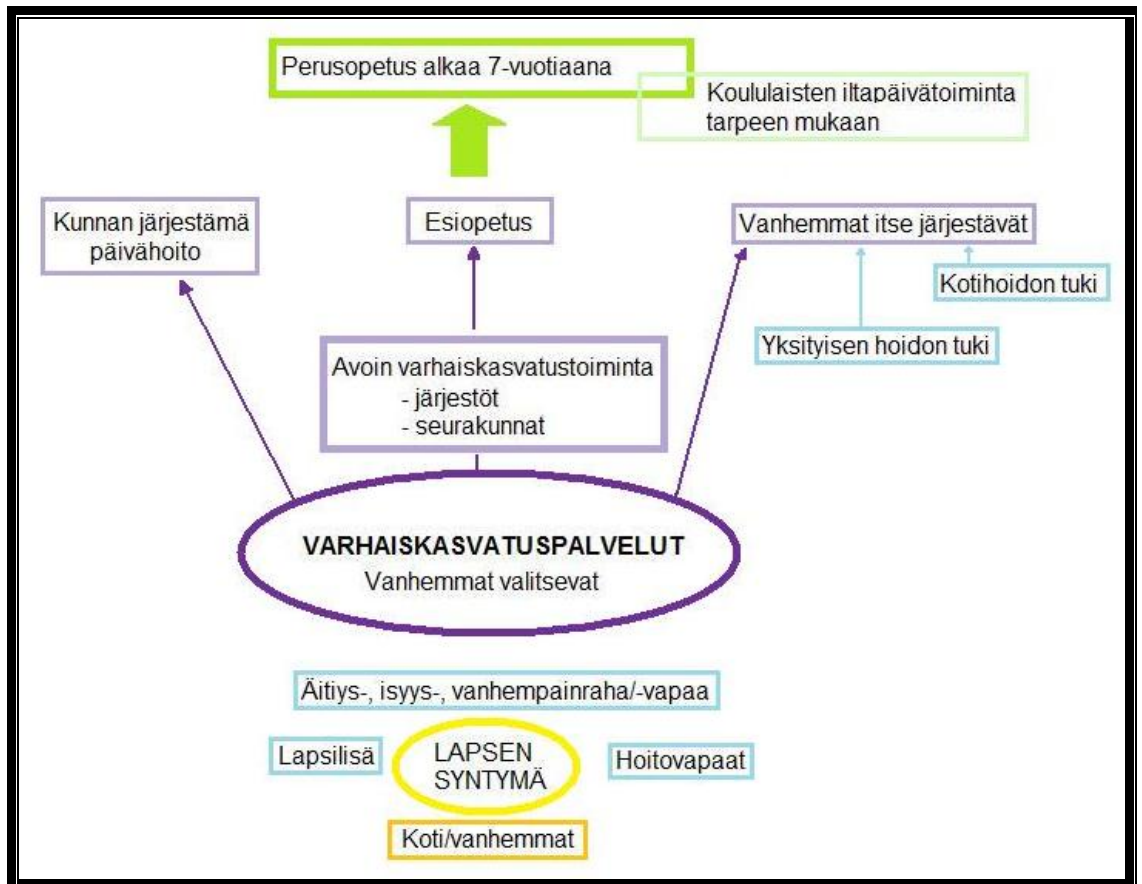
Perusopetus alkaa 7-vuotiaana

Koululaisten iltapäivätoiminta tarpeen mukaan

Kunnan järjestämä päivähoito

Esiopetus

Vanhemmat itse järjestävät

Kotihoidon tuki

Yksityisen hoidon tuki

Avoin varhaiskasvatustoiminta
- järjestöt
- seurakunnat

VARHAISKASVATUSPALVELUT
Vanhemmat valitsevat

Äitiys-, isyys-, vanhempainraha/-vapaa

Lapsilisä

LAPSEN SYNTYMÄ

Hoitovapaat

Koti/vanhemmat